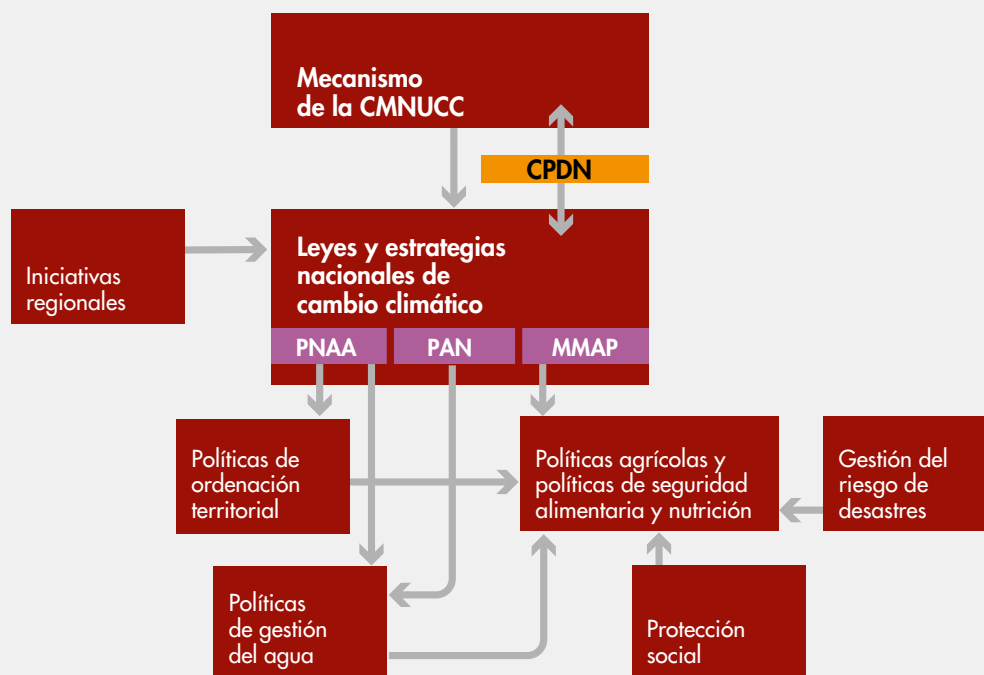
Mecanismo de la CMNUCC

CPDN

Iniciativas regionales

Leyes y estrategias nacionales de cambio climático

PNAA

PAN

MMAP

Políticas de ordenación territorial

Políticas agrícolas y políticas de seguridad alimentaria y nutrición

Gestión del riesgo de desastres

Políticas de gestión del agua

Protección social